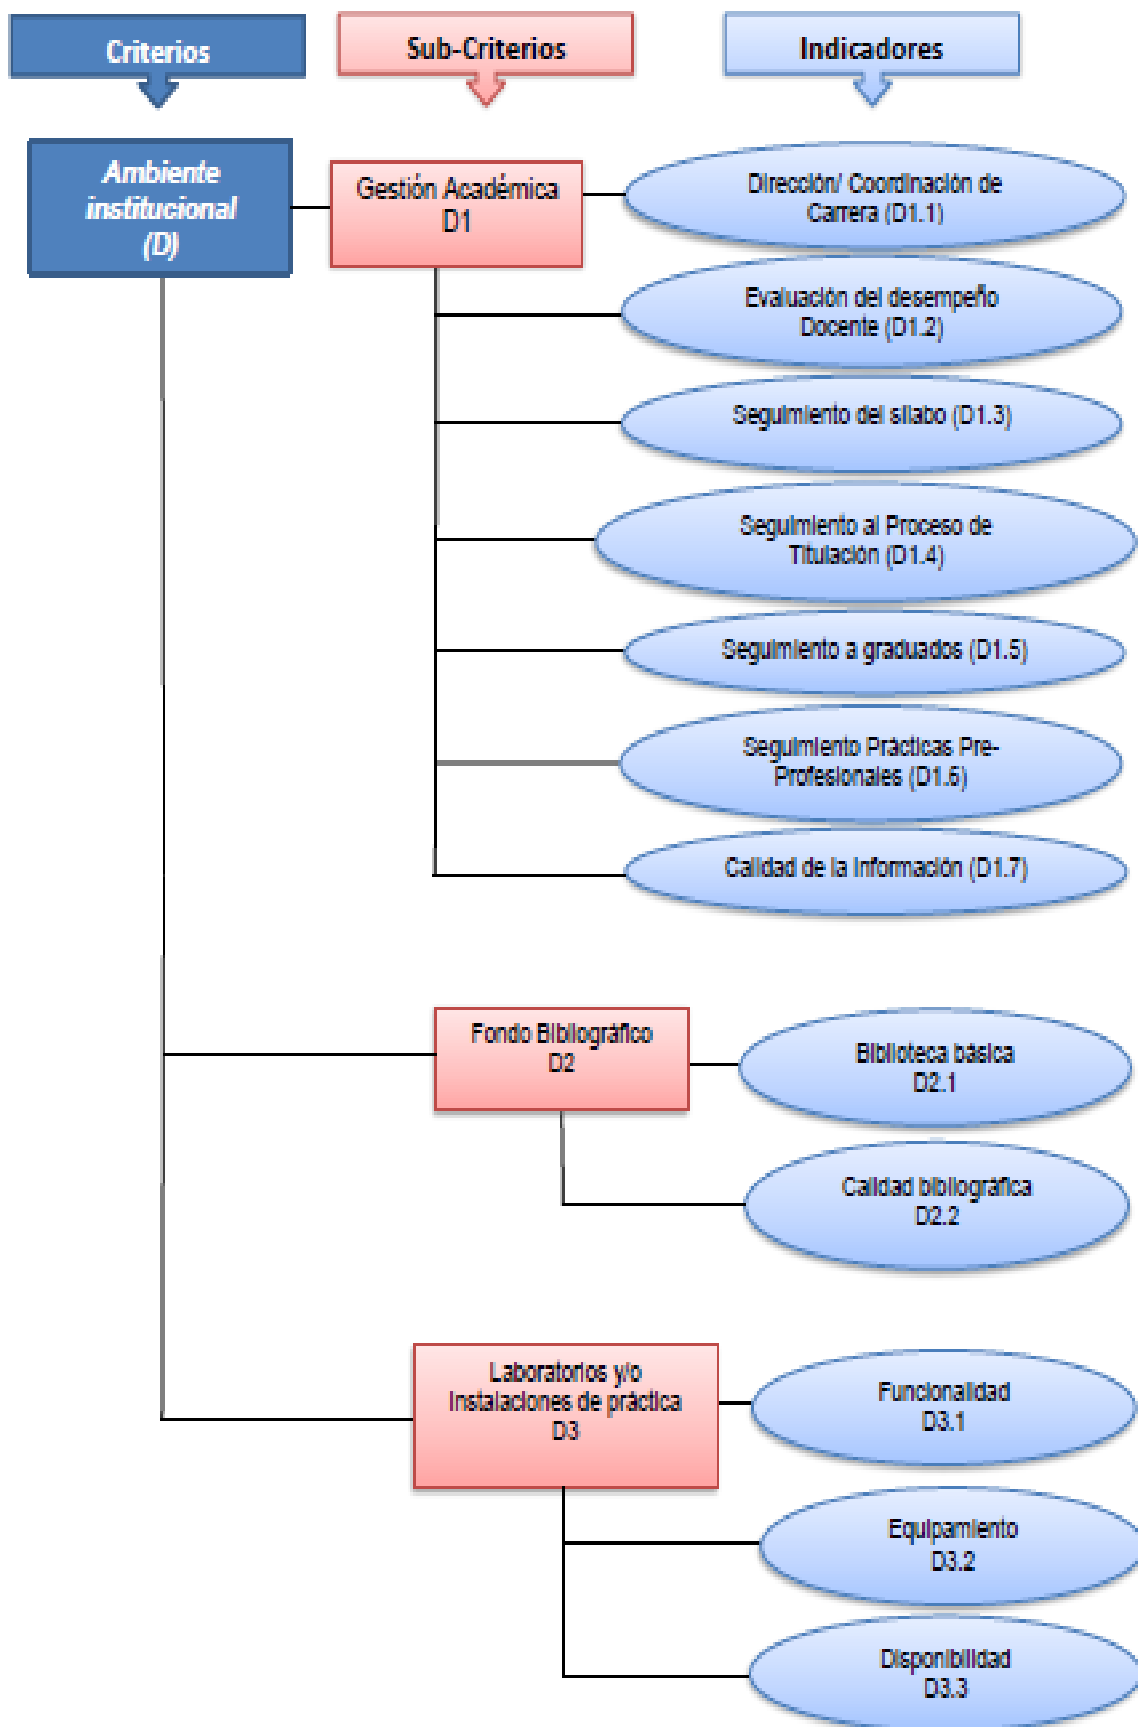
Criterios

Sub-Criterios

Indicadores

Ambiente institucional (D)

Gestión Académica D1

Dirección/ Coordinación de Carrera (D1.1)

Evaluación del desempeño Docente (D1.2)

Seguimiento del sílabo (D1.3)

Seguimiento al Proceso de Titulación (D1.4)

Seguimiento a graduados (D1.5)

Seguimiento Prácticas Pre-Profesionales (D1.6)

Calidad de la información (D1.7)

Fondo Bibliográfico D2

Biblioteca básica D2.1

Calidad bibliográfica D2.2

Laboratorios y/o Instalaciones de práctica D3

Funcionalidad D3.1

Equipamiento D3.2

Disponibilidad D3.3